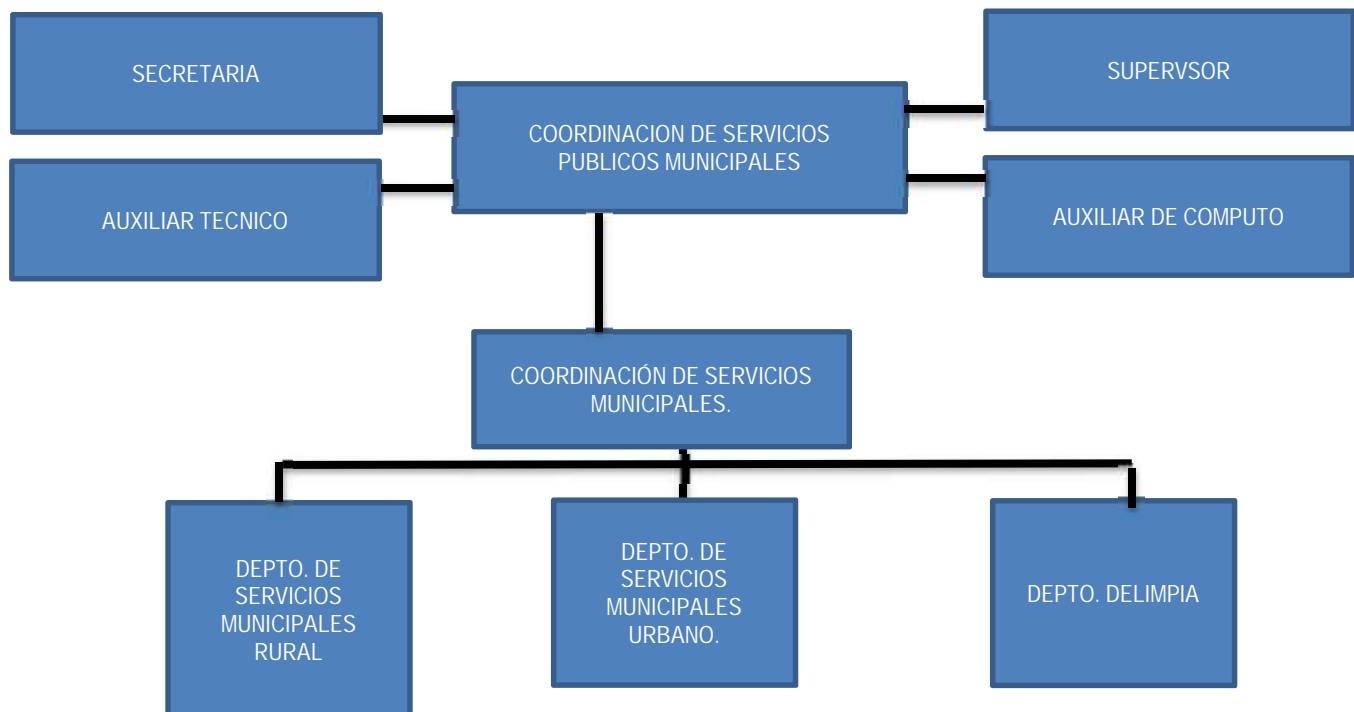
SECRETARIA

COORDINACION DE SERVICIOS PUBLICOS MUNICIPALES

SUPERVSOR

AUXILIAR TECNICO

AUXILIAR DE COMPUTO

COORDINACIÓN DE SERVICIOS MUNICIPALES.

DEPTO. DE SERVICIOS MUNICIPALES RURAL

DEPTO. DE SERVICIOS MUNICIPALES URBANO.

DEPTO. DELIMPIA